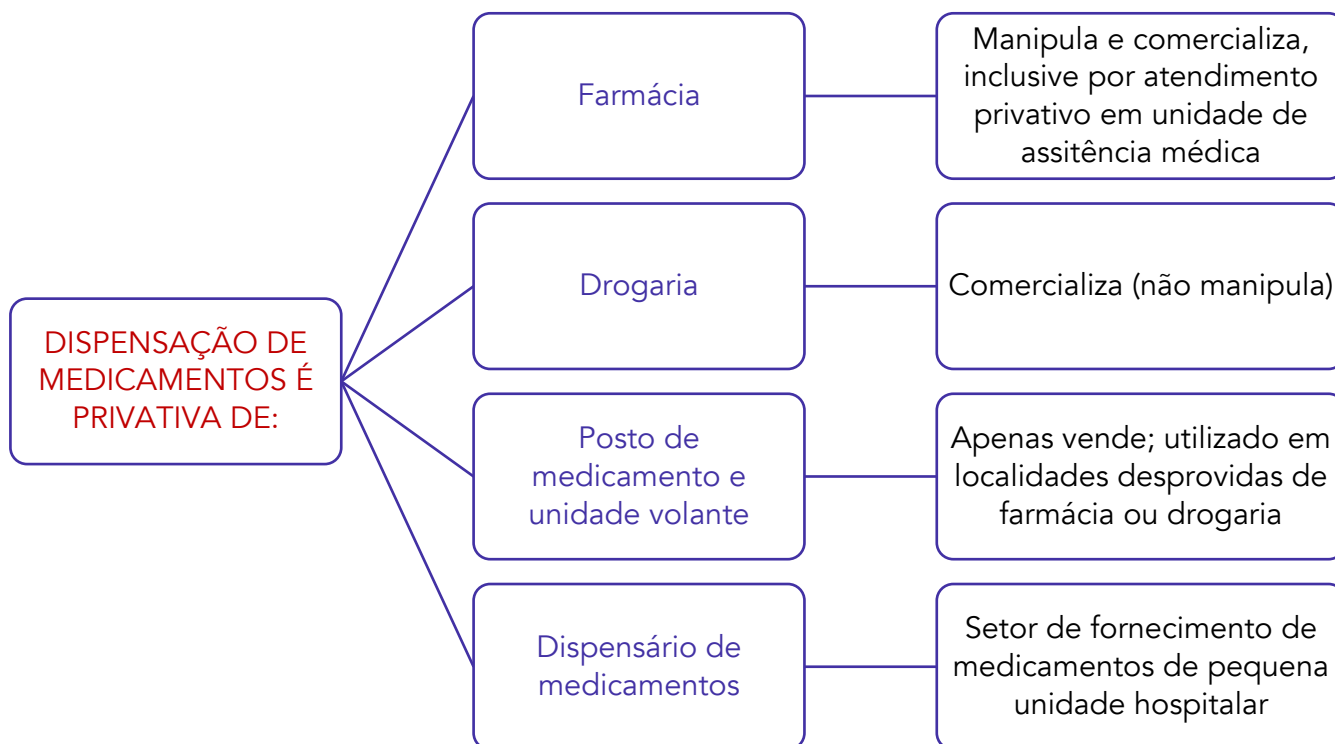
DISPENSAÇÃO DE MEDICAMENTOS É PRIVATIVA DE:

Farmácia

Manipula e comercializa, inclusive por atendimento privativo em unidade de assitência médica

Drogaria

Comercializa (não manipula)

Posto de medicamento e unidade volante

Apenas vende; utilizado em localidades desprovidas de farmácia ou drogaria

Dispensário de medicamentos

Setor de fornecimento de medicamentos de pequena unidade hospitalar